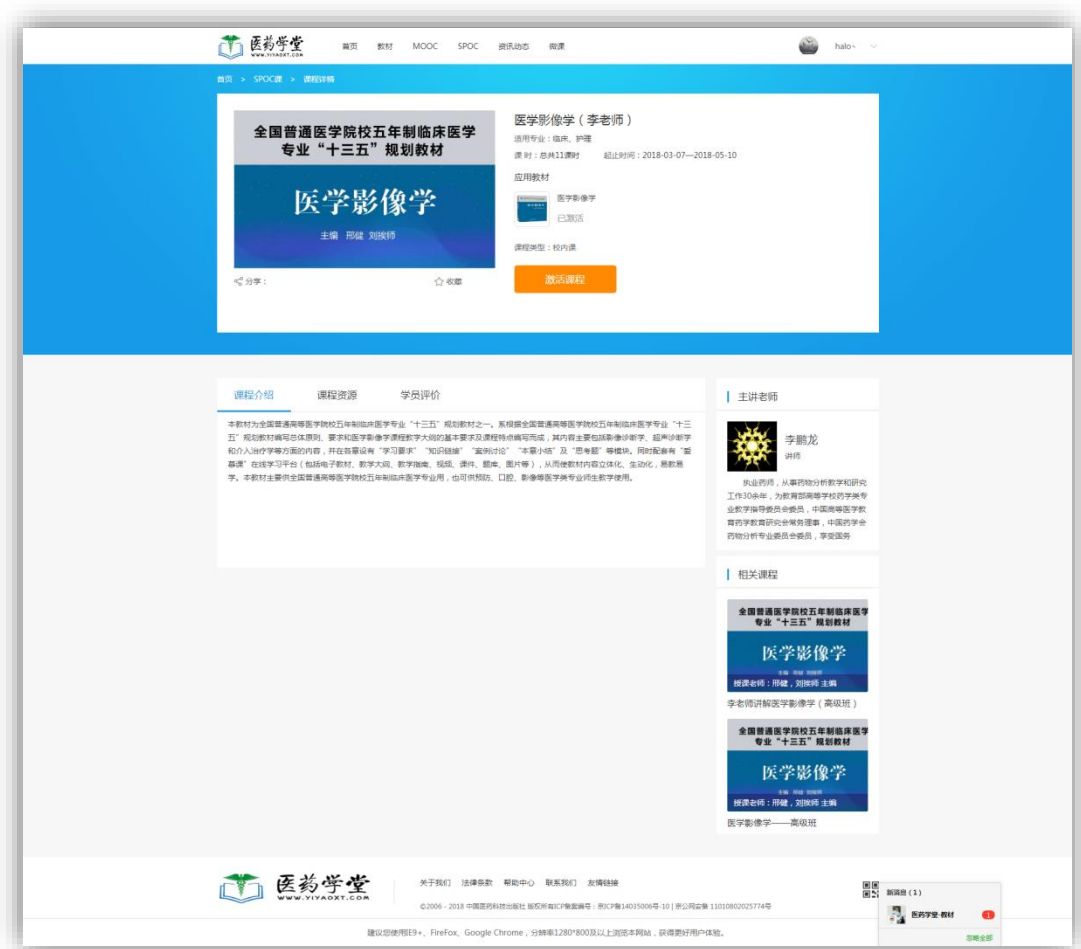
医药学堂
WWW.YIYAOXT.COM

首页 教材 MOOC SPOC 资讯动态 微课

halo~

首页 > SPOC课 > 课程详情

全国普通医学院校五年制临床医学专业"十三五"规划教材

医学影像学

主编 邢健 刘挨师

分享：

收藏

医学影像学（李老师）

适用专业：临床、护理

课 时：总共11课时 起止时间：2018-03-07—2018-05-10

应用教材

医学影像学

已激活

课程类型：校内课

激活课程

课程介绍 课程资源 学员评价

本教材为全国普通高等医学院校五年制临床医学专业"十三五"规划教材之一。系根据全国普通高等医学院校五年制临床医学专业"十三五"规划教材编写总体原则、要求和医学影像学课程教学大纲的基本要求及课程特点编写而成，其内容主要包括影像诊断学、超声诊断学和介入治疗学等方面的内容，并在各章设有"学习要求""知识链接""案例讨论""本章小结"及"思考题"等模块。同时配套有"医药学堂"在线学习平台（包括电子教材、教学大纲、教学指南、视频、课件、题库、图片等），从而使教材内容立体化、生动化，易教易学。本教材主要供全国普通高等医学院校五年制临床医学专业用，也可供预防、口腔、影像等医学类专业师生教学使用。

主讲老师

李鹏龙

讲师

执业药师，从事药物分析教学和研究工作30余年，为教育部高等学校药学类专业教学指导委员会委员，中国高等医学教育药学教育研究会常务理事，中国药学会药物分析专业委员会委员，享受国务

相关课程

全国普通医学院校五年制临床医学专业"十三五"规划教材

医学影像学

授课老师：邢健，刘挨师 主编

李老师讲解医学影像学（高级班）

全国普通医学院校五年制临床医学专业"十三五"规划教材

医学影像学

授课老师：邢健，刘挨师 主编

医学影像学——高级班

医药学堂
WWW.YIYAOXT.COM

关于我们 法律条款 帮助中心 联系我们 友情链接

©2006 - 2018 中国医药科技出版社 版权所有ICP备案编号：京ICP备14035006号-10 | 京公网安备 11010802025774号

新消息（1）

医药学堂-教材 1

忽略全部

建议您使用IE9+、FireFox、Google Chrome，分辨率1280*800及以上浏览本网站，获得更好用户体验。